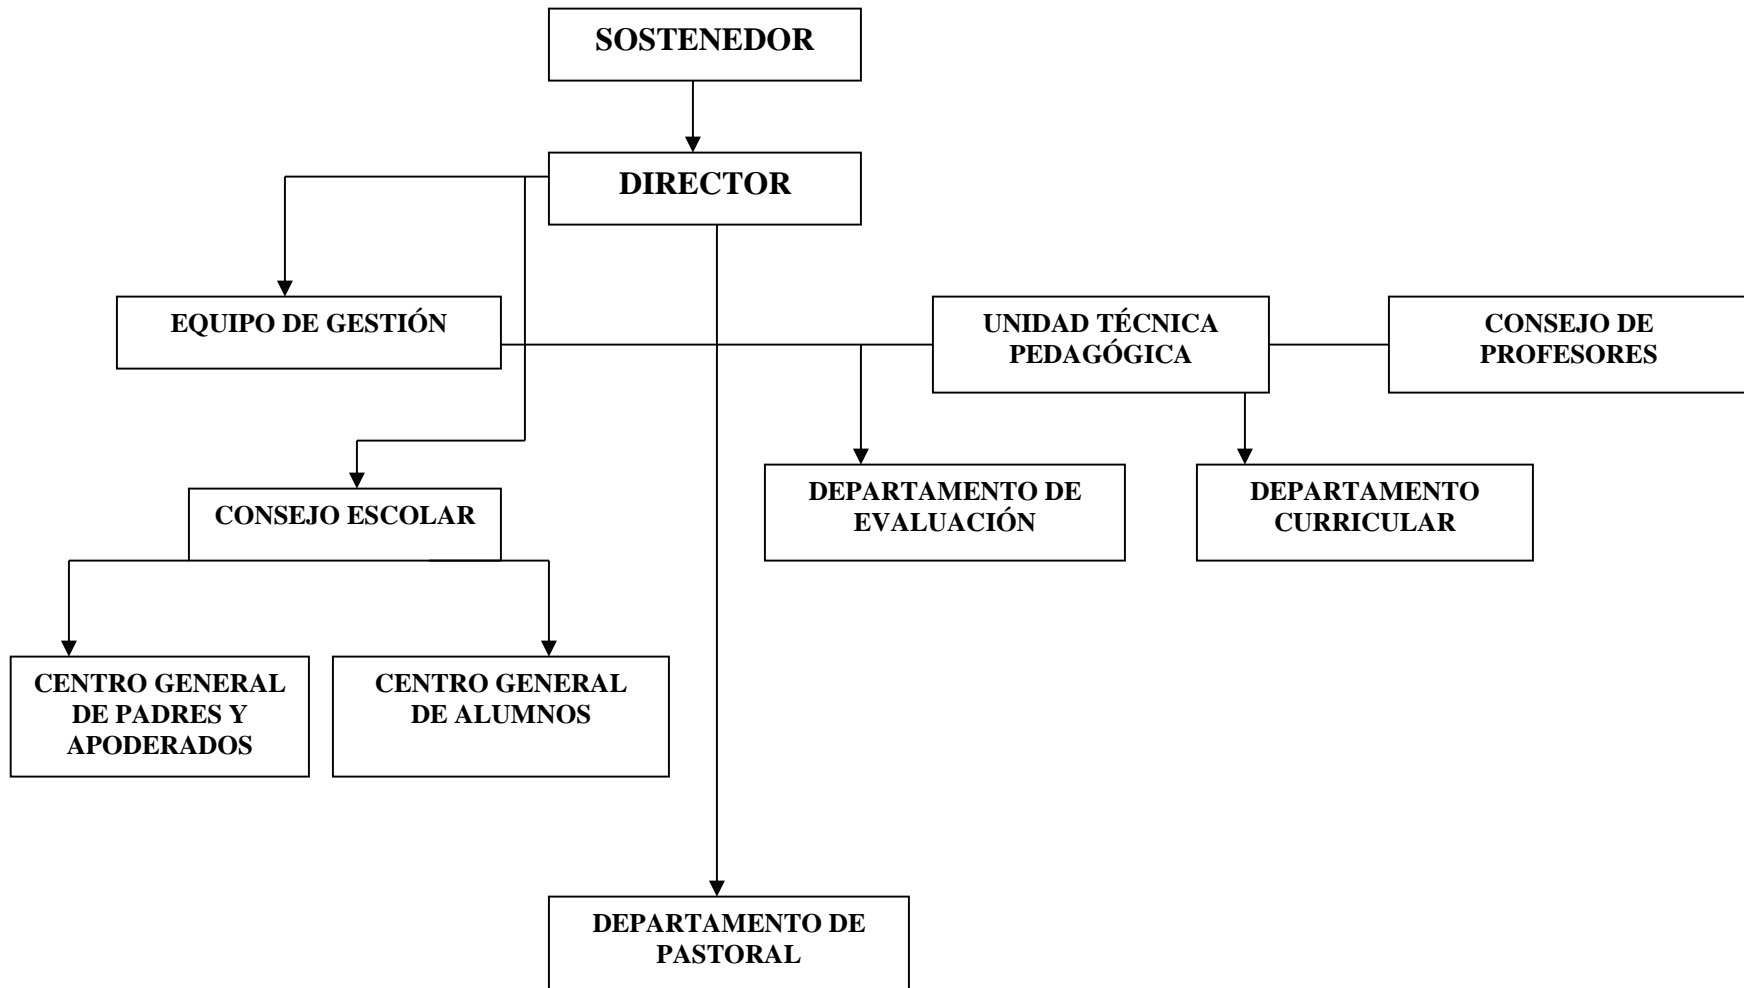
SOSTENEDOR

DIRECTOR

EQUIPO DE GESTIÓN

UNIDAD TÉCNICA PEDAGÓGICA

CONSEJO DE PROFESORES

CONSEJO ESCOLAR

DEPARTAMENTO DE EVALUACIÓN

DEPARTAMENTO CURRICULAR

CENTRO GENERAL DE PADRES Y APODERADOS

CENTRO GENERAL DE ALUMNOS

DEPARTAMENTO DE PASTORAL